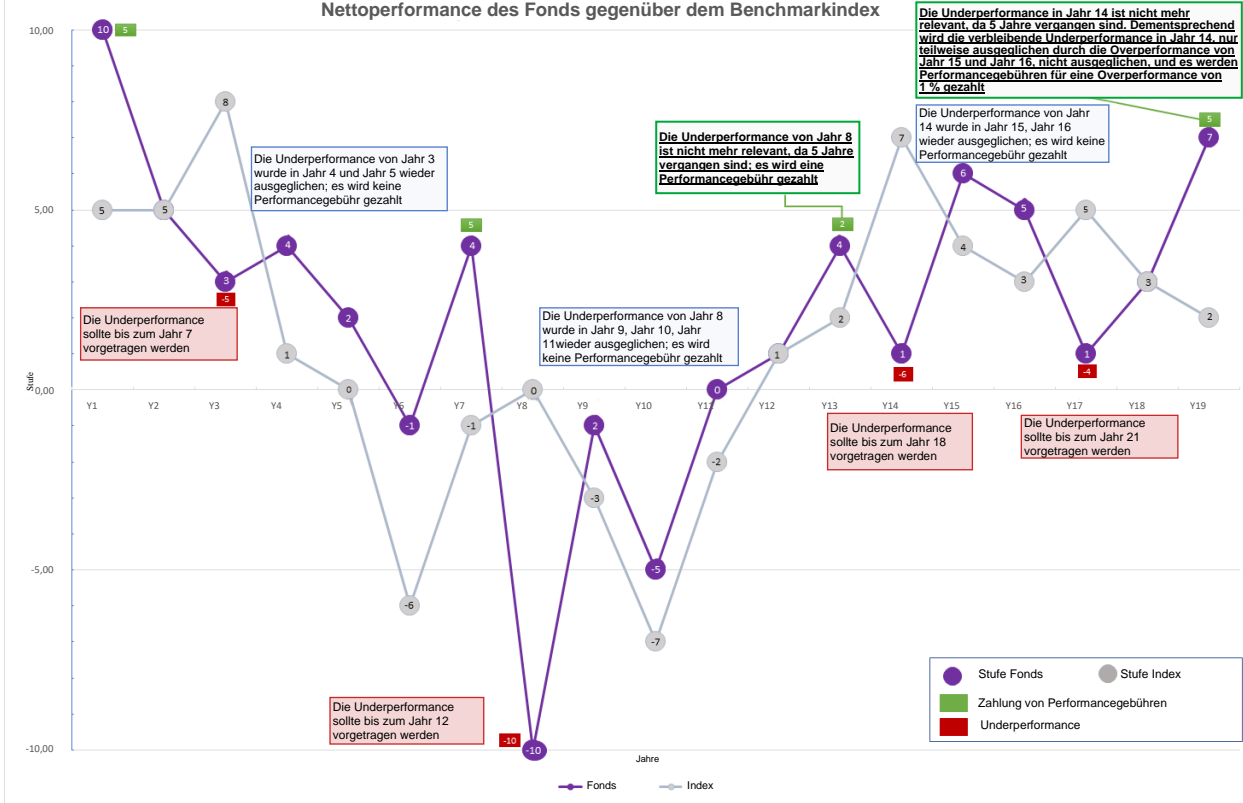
Nettoperformance des Fonds gegenüber dem Benchmarkindex

Die Underperformance in Jahr 14 ist nicht mehr relevant, da 5 Jahre vergangen sind. Dementsprechend wird die verbleibende Underperformance in Jahr 14, nur teilweise ausgeglichen durch die Overperformance von Jahr 15 und Jahr 16, nicht ausgeglichen, und es werden Performancegebühren für eine Overperformance von 1 % gezahlt

10,00
5,00
0,00
-5,00
-10,00

Stufe

10
5
5
8
5
3
-5
4
1
2
0
-1
-6
5
4
-1
0
-10
-10
2
-3
-5
-7
0
-2
1
2
4
2
1
-6
7
6
4
5
3
5
1
-4
3
5
7
2

Y1 Y2 Y3 Y4 Y5 Y6 Y7 Y8 Y9 Y10 Y11 Y12 Y13 Y14 Y15 Y16 Y17 Y18 Y19

Die Underperformance von Jahr 3 wurde in Jahr 4 und Jahr 5 wieder ausgeglichen; es wird keine Performancegebühr gezahlt

Die Underperformance sollte bis zum Jahr 7 vorgetragen werden

Die Underperformance von Jahr 8 ist nicht mehr relevant, da 5 Jahre vergangen sind; es wird eine Performancegebühr gezahlt

Die Underperformance von Jahr 8 wurde in Jahr 9, Jahr 10, Jahr 11wieder ausgeglichen; es wird keine Performancegebühr gezahlt

Die Underperformance von Jahr 14 wurde in Jahr 15, Jahr 16 wieder ausgeglichen; es wird keine Performancegebühr gezahlt

Die Underperformance sollte bis zum Jahr 18 vorgetragen werden

Die Underperformance sollte bis zum Jahr 21 vorgetragen werden

Die Underperformance sollte bis zum Jahr 12 vorgetragen werden

Jahre

Stufe Fonds
Stufe Index
Zahlung von Performancegebühren
Underperformance

Fonds
Index